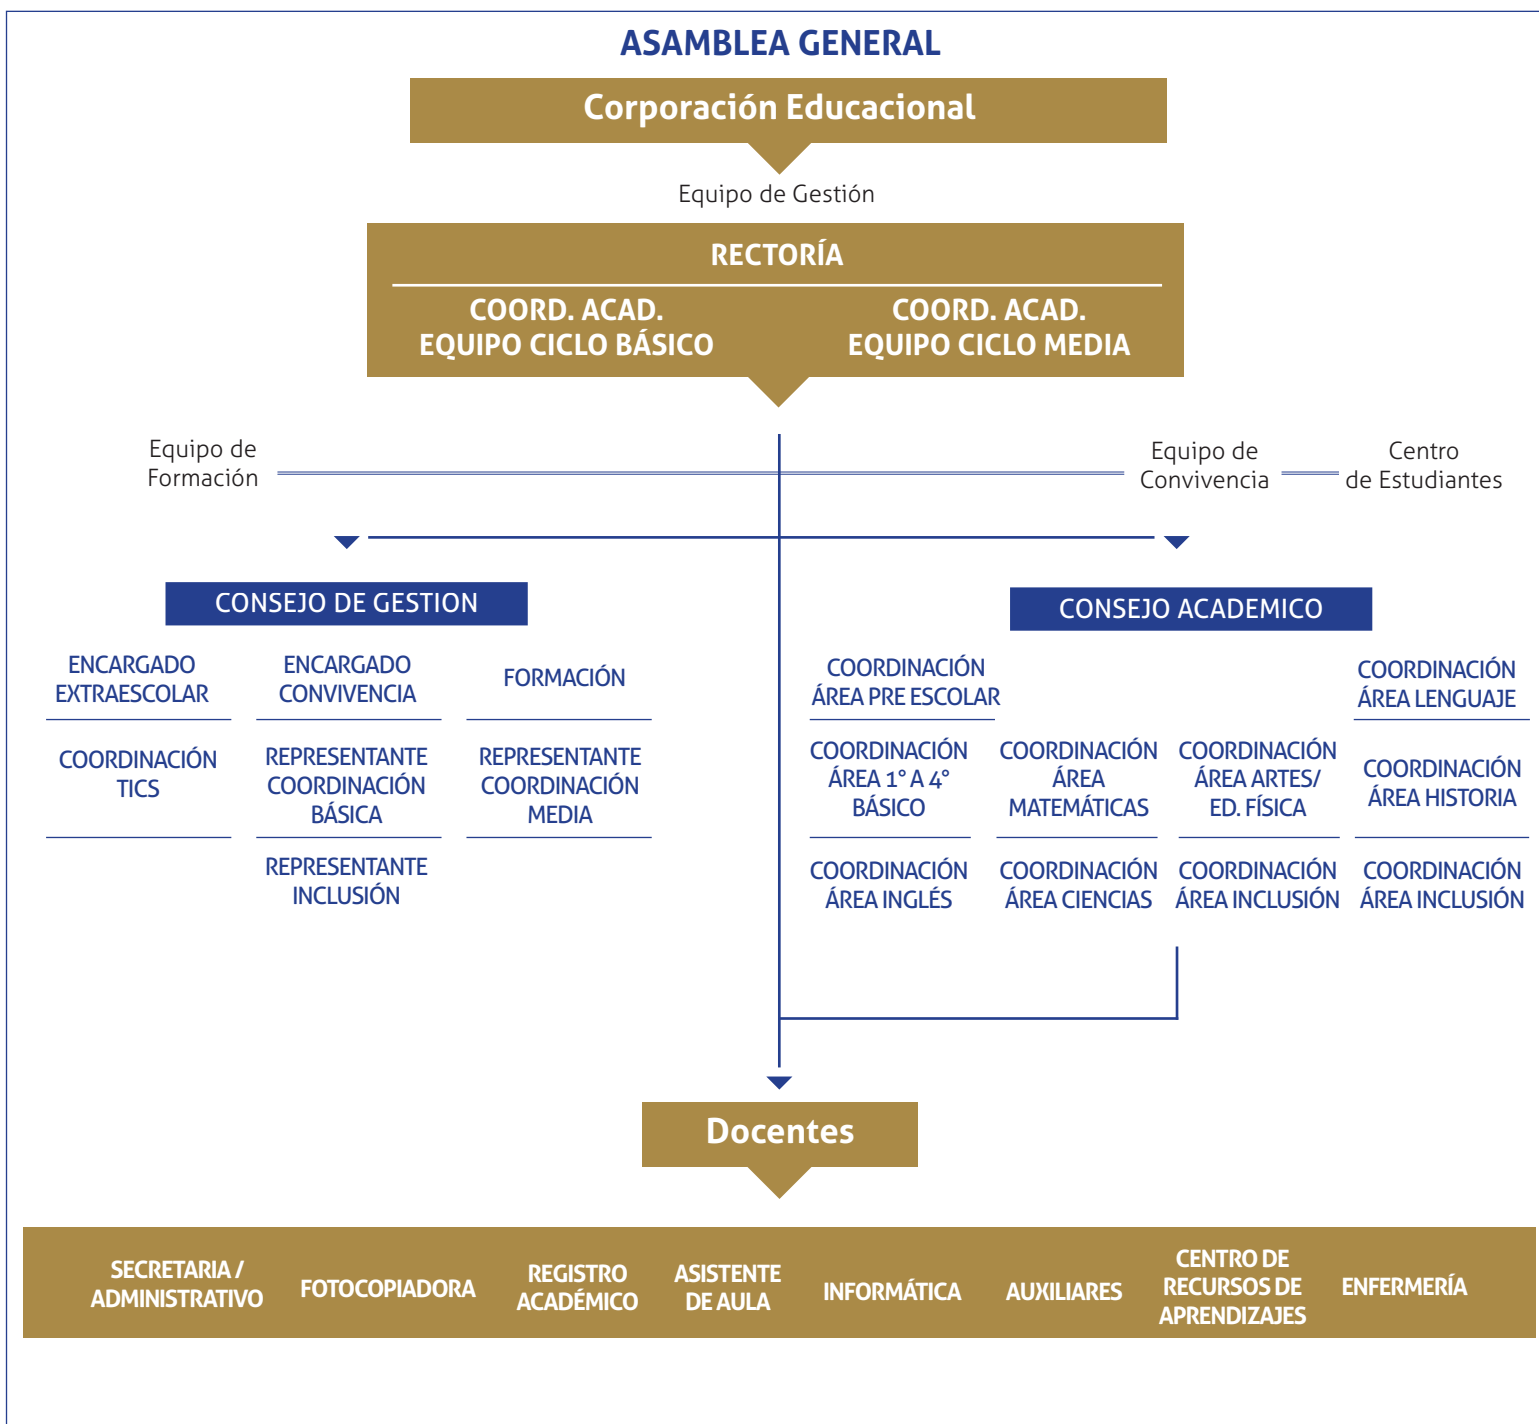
ASAMBLEA GENERAL

Corporación Educacional

Equipo de Gestión

RECTORÍA

COORD. ACAD. EQUIPO CICLO BÁSICO

COORD. ACAD. EQUIPO CICLO MEDIA

Equipo de Formación

Equipo de Convivencia

Centro de Estudiantes

CONSEJO DE GESTION

ENCARGADO EXTRAESCOLAR

ENCARGADO CONVIVENCIA

FORMACIÓN

COORDINACIÓN TICS

REPRESENTANTE COORDINACIÓN BÁSICA

REPRESENTANTE COORDINACIÓN MEDIA

REPRESENTANTE INCLUSIÓN

CONSEJO ACADEMICO

COORDINACIÓN ÁREA PRE ESCOLAR

COORDINACIÓN ÁREA LENGUAJE

COORDINACIÓN ÁREA 1° A 4° BÁSICO

COORDINACIÓN ÁREA MATEMÁTICAS

COORDINACIÓN ÁREA ARTES/ ED. FÍSICA

COORDINACIÓN ÁREA HISTORIA

COORDINACIÓN ÁREA INGLÉS

COORDINACIÓN ÁREA CIENCIAS

COORDINACIÓN ÁREA INCLUSIÓN

COORDINACIÓN ÁREA INCLUSIÓN

Docentes

SECRETARIA / ADMINISTRATIVO

FOTOCOPIADORA

REGISTRO ACADÉMICO

ASISTENTE DE AULA

INFORMÁTICA

AUXILIARES

CENTRO DE RECURSOS DE APRENDIZAJES

ENFERMERÍA